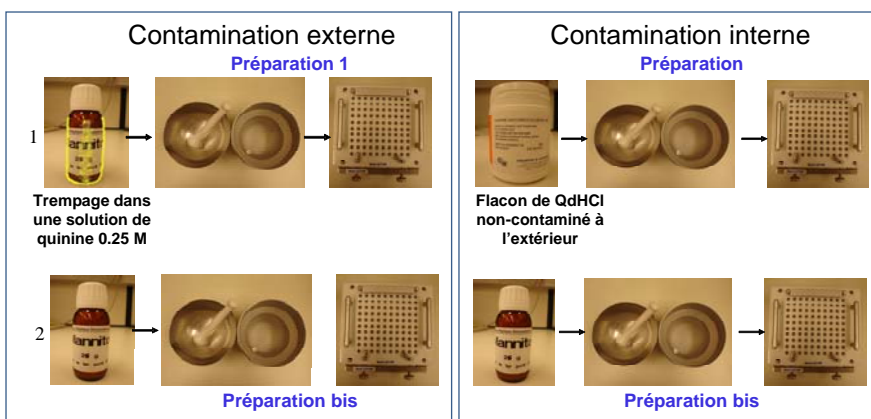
Contamination externe

Préparation 1

1

Trempage dans une solution de quinine 0.25 M

2

Préparation bis

Contamination interne

Préparation

Flacon de QdHCl non-contaminé à l'extérieur

Préparation bis